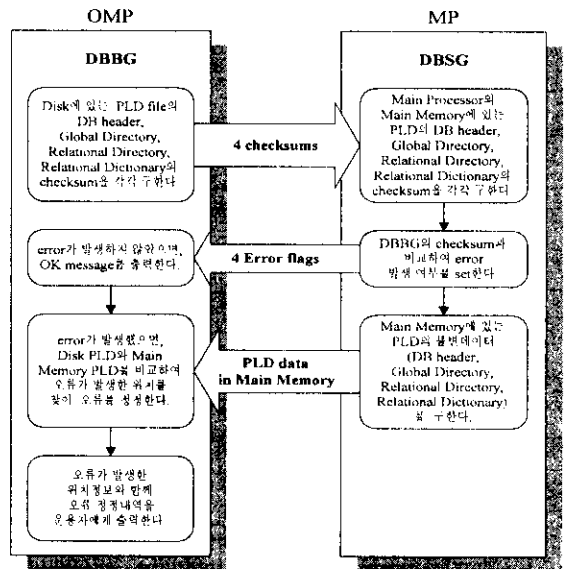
OMP

DBBG

Disk에 있는 PLD file의 DB header, Global Directory, Relational Directory, Relational Dictionary의 checksum을 각각 구한다

error가 발생하지 않았으면, OK message를 출력한다.

error가 발생했으면, Disk PLD와 Main Memory PLD를 비교하여 오류가 발생한 위치를 찾아 오류를 정정한다.

오류가 발생한 위치정보와 함께 오류 정정내역을 운용자에게 출력한다

MP

DBSG

Main Processor의 Main Memory에 있는 PLD의 DB header, Global Directory, Relational Directory, Relational Dictionary의 checksum을 각각 구한다

DBBG의 checksum과 비교하여 error 발생 여부를 set한다

Main Memory에 있는 PLD의 블럭데이터 (DB header, Global Directory, Relational Directory, Relational Dictionary)를 구한다.

4 checksums

4 Error flags

PLD data in Main Memory